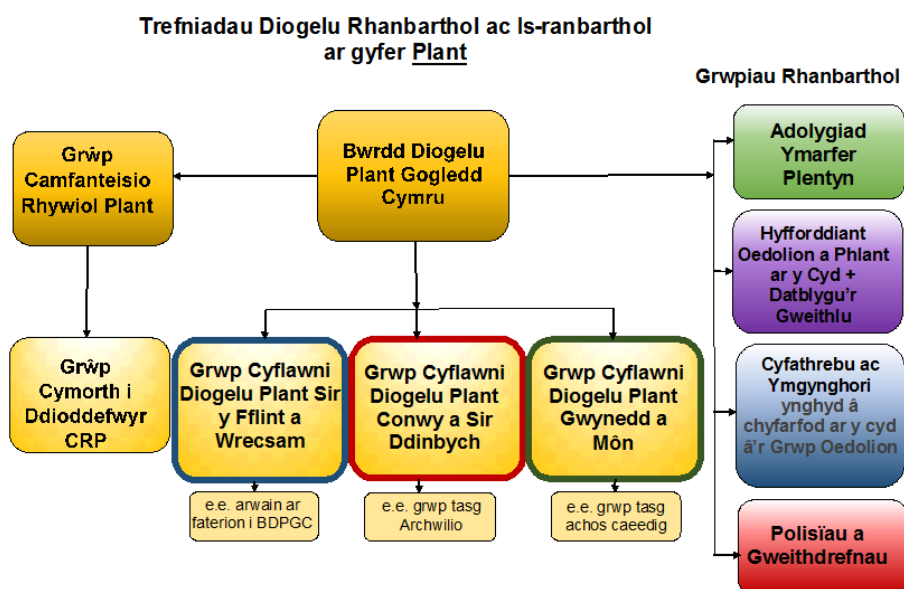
Trefniadau Diogelu Rhanbarthol ac Is-ranbarthol ar gyfer Plant

Grŵp Camfanteisio Rhywiol Plant

Bwrdd Diogelu Plant Gogledd Cymru

Grwpiau Rhanbarthol

Adolygiad Ymarfer Plentyn

Hyfforddiant Oedolion a Phlant ar y Cyd + Datblygu'r Gweithlu

Grŵp Cymorth i Ddioddefwyr CRP

Grwp Cyflawni Diogelu Plant Sir y Fflint a Wrecsam

Grwp Cyflawni Diogelu Plant Conwy a Sir Ddinbych

Grwp Cyflawni Diogelu Plant Gwynedd a Môn

Cyfathrebu ac Ymgynghori ynghyd â chyfarfod ar y cyd â'r Grwp Oedolion

e.e. arwain ar faterion i BDPGC

e.e. grwp tasg Archwilio

e.e. grwp tasg achos caeedig

Polisïau a Gweithdrefnau